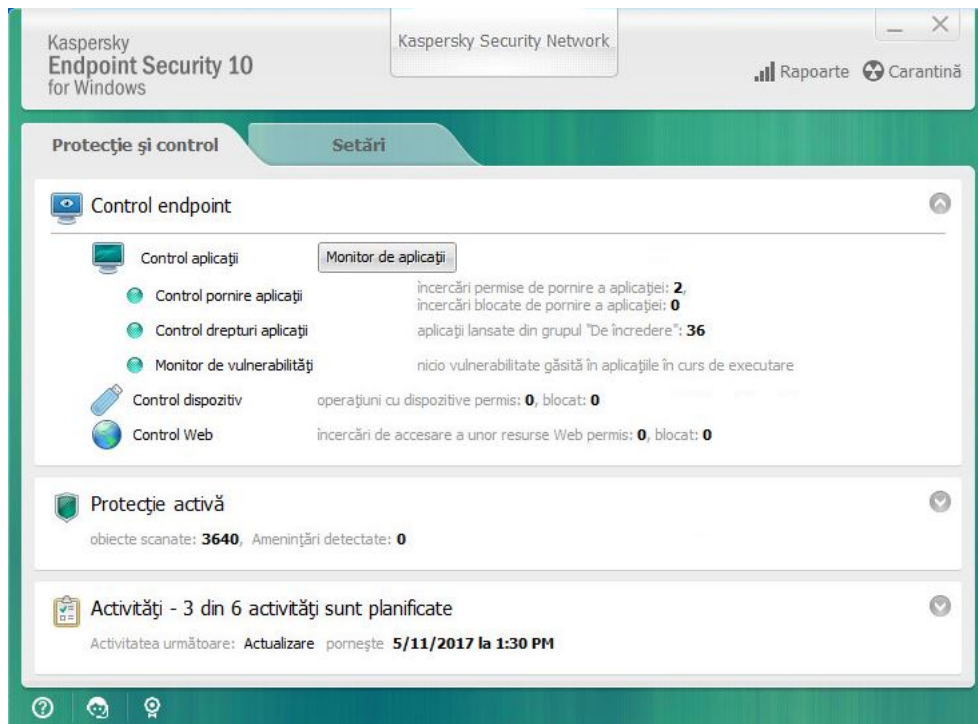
Kaspersky
Endpoint Security 10
for Windows

Kaspersky Security Network

Rapoarte Carantină

Protecţie şi control

Setări

Control endpoint

Control aplicaţii

Monitor de aplicaţii

Control pornire aplicaţii

încercări permise de pornire a aplicaţiei: 2,
încercări blocate de pornire a aplicaţiei: 0

Control drepturi aplicaţii

aplicaţii lansate din grupul "De încredere": 36

Monitor de vulnerabilităţi

nicio vulnerabilitate găsită în aplicaţiile în curs de executare

Control dispozitiv

operaţiuni cu dispozitive permis: 0, blocat: 0

Control Web

încercări de accesare a unor resurse Web permis: 0, blocat: 0

Protecţie activă

obiecte scanate: 3640, Ameninţări detectate: 0

Activităţi - 3 din 6 activităţi sunt planificate

Activitatea următoare: Actualizare porneşte 5/11/2017 la 1:30 PM